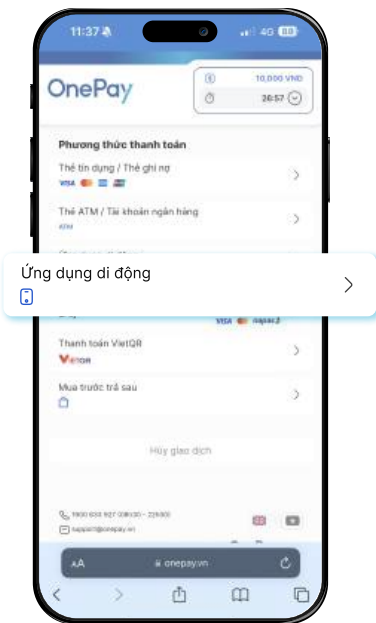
11:37
4G 88

OnePay

10,000 VND
26:57

Phương thức thanh toán

Thẻ tín dụng / Thẻ ghi nợ
VISA

Thẻ ATM / Tài khoản ngân hàng
ATM

Ứng dụng di động

VISA napas

Thanh toán VietQR
VietQR

Mua trước trả sau

Hủy giao dịch

1900 633 927 (08h30 - 22h00)
support@onepay.vn

AA onepay.vn